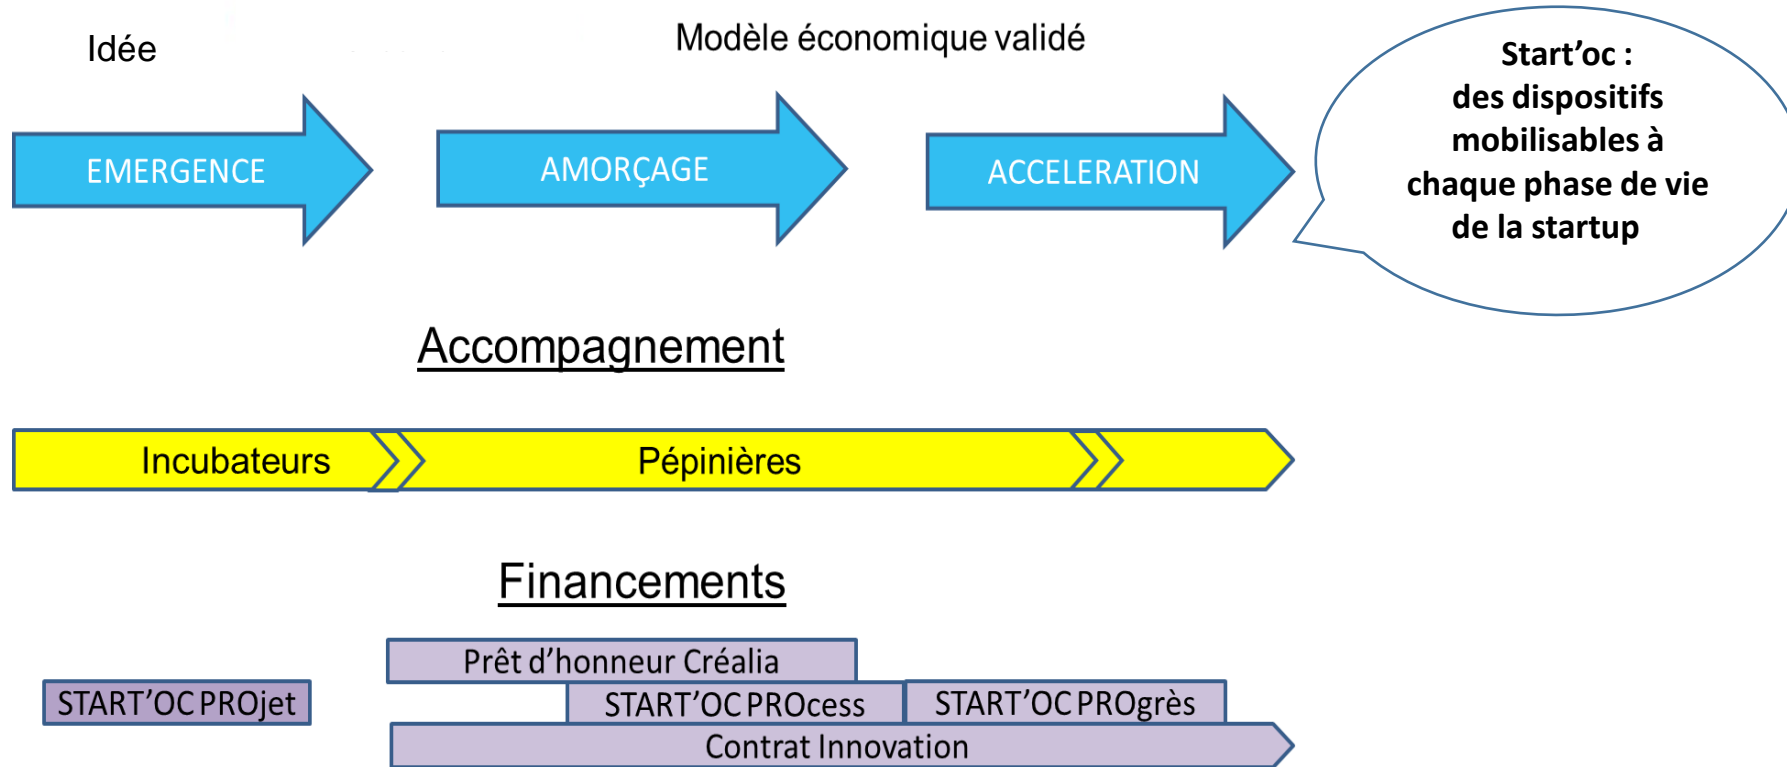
Idée

Modèle économique validé

EMERGENCE

AMORÇAGE

ACCELERATION

Start'oc : des dispositifs mobilisables à chaque phase de vie de la startup

Accompagnement

Incubateurs

Pépinières

Financements

Prêt d'honneur Créalia

START'OC PROjet

START'OC PROcess

START'OC PROgrès

Contrat Innovation